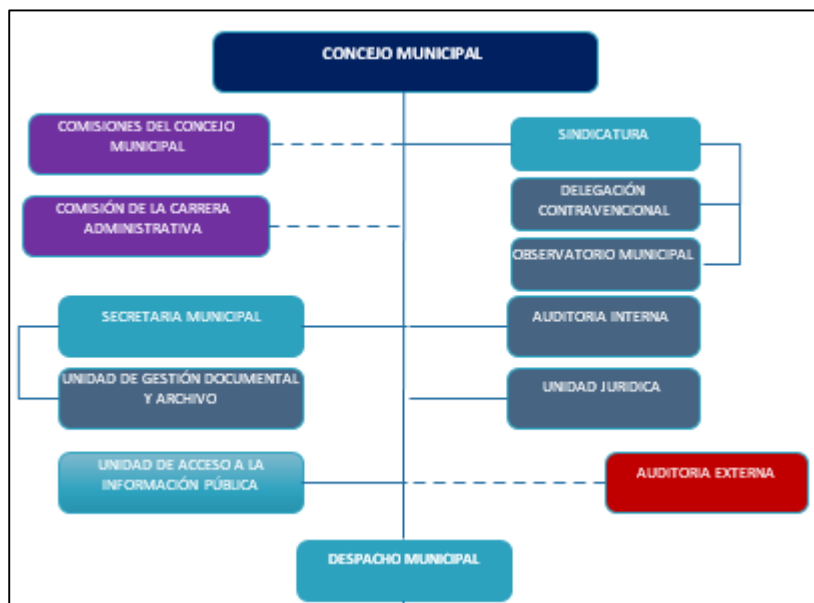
CONCEJO MUNICIPAL

COMISIONES DEL CONCEJO MUNICIPAL

SINDICATURA

DELEGACIÓN CONTRAVENCIONAL

COMISIÓN DE LA CARRERA ADMINISTRATIVA

OBSERVATORIO MUNICIPAL

SECRETARIA MUNICIPAL

AUDITORIA INTERNA

UNIDAD DE GESTIÓN DOCUMENTAL Y ARCHIVO

UNIDAD JURIDICA

UNIDAD DE ACCESO A LA INFORMACIÓN PÚBLICA

AUDITORIA EXTERNA

DESPACHO MUNICIPAL